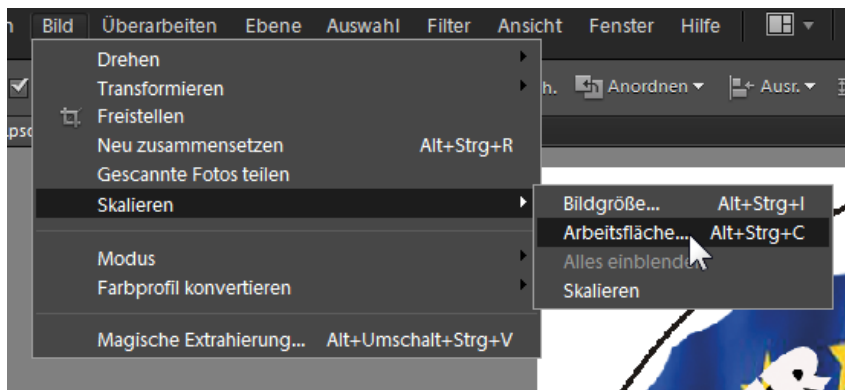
n Bild Überarbeiten Ebene Auswahl Filter Ansicht Fenster Hilfe

Drehen
Transformieren
Freistellen
Neu zusammensetzen Alt+Strg+R
Gescannte Fotos teilen
Skalieren
Modus
Farbprofil konvertieren
Magische Extrahierung... Alt+Umschalt+Strg+V

Bildgröße... Alt+Strg+I
Arbeitsfläche... Alt+Strg+C
Alles einblend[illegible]
Skalieren

h. Anordnen Ausr.
psd